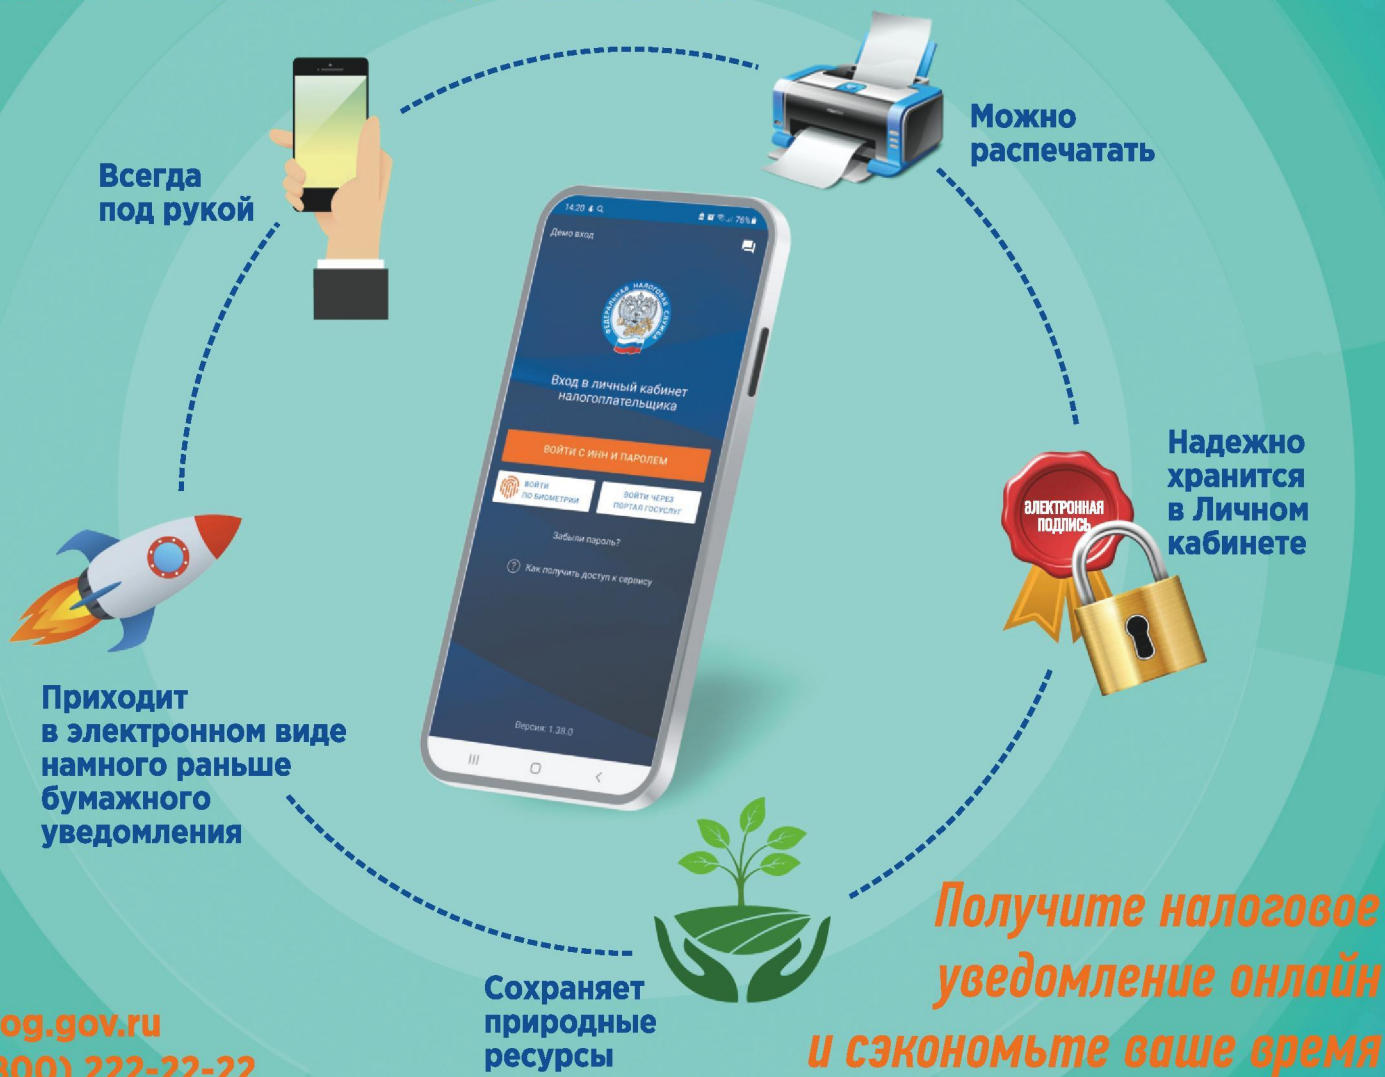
Всегда под рукой

Можно распечатать

14:20

76%

Демо вход

ФЕДЕРАЛЬНАЯ НАЛОГОВАЯ СЛУЖБА

Вход в личный кабинет налогоплательщика

ВОЙТИ С ИНН И ПАРОЛЕМ

ВОЙТИ ПО БИОМЕТРИИ

ВОЙТИ ЧЕРЕЗ ПОРТАЛ ГОСУСЛУГ

Забыли пароль?

Как получить доступ к сервису

Версия: 1.28.0

Надежно хранится в Личном кабинете

ЭЛЕКТРОННАЯ ПОДПИСЬ

Приходит в электронном виде намного раньше бумажного уведомления

Сохраняет природные ресурсы

Получите налоговое уведомление онлайн и сэкономьте ваше время

og.gov.ru

800) 222-22-22